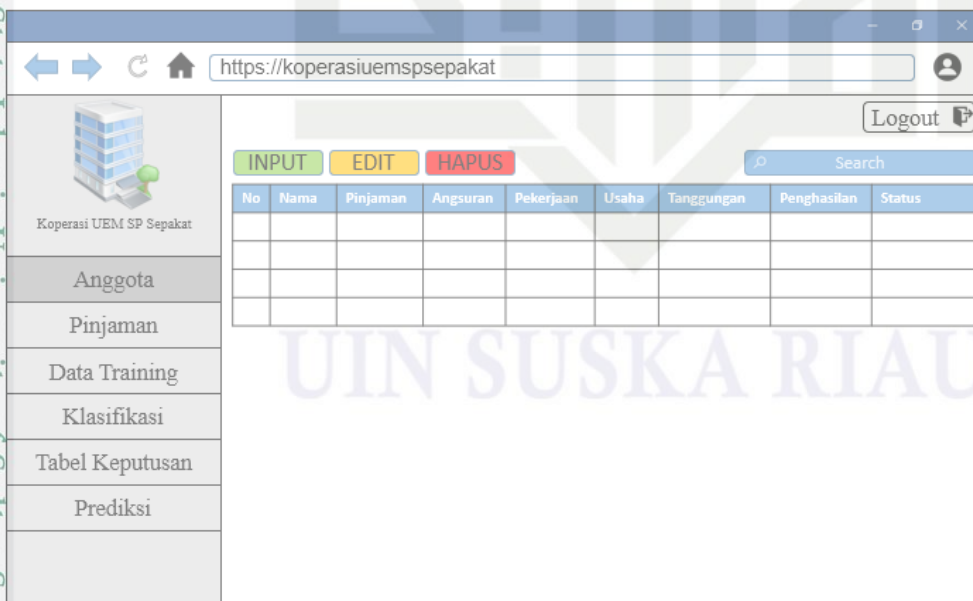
https://koperasiuemspsepakat

Logout

Koperasi UEM SP Sepakat

INPUT EDIT HAPUS

Search

| No | Nama | Pinjaman | Angsuran | Pekerjaan | Usaha | Tanggungan | Penghasilan | Status |
|---|---|---|---|---|---|---|---|---|
| | | | | | | | | |
| | | | | | | | | |
| | | | | | | | | |
| | | | | | | | | |

Anggota
Pinjaman
Data Training
Klasifikasi
Tabel Keputusan
Prediksi

UIN SUSKA RIAU